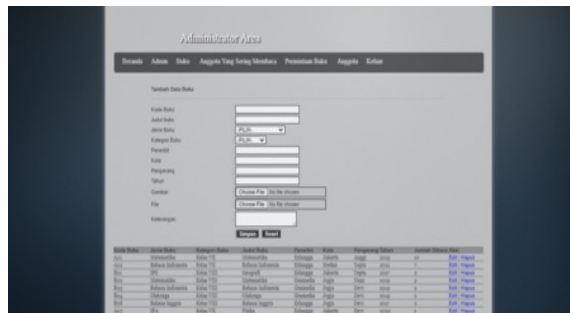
Administrator Area

Beranda Admin Buku Anggota Yang Sering Membaca Peminjaman Buku Anggota Keluar

Tambah Data Buku

Kode Buku
Judul buku
Jenis Buku PILIH
Kategori Buku PILIH
Penerbit
Kota
Pengarang
Tahun
Gambar Choose File No file chosen
File Choose File No file chosen
Keterangan

Simpan Reset

| Kode Buku | Jenis Buku | Kategori Buku | Judul Buku | Penerbit | Kota | Pengarang | Tahun | Jumlah Dibaca | Aksi |
|---|---|---|---|---|---|---|---|---|---|
| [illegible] | Matematika | Kelas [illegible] | Matematika | Erlangga | Jakarta | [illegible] | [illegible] | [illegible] | Edit Hapus |
| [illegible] | Bahasa Indonesia | Kelas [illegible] | Bahasa Indonesia | Erlangga | Jakarta | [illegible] | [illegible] | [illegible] | Edit Hapus |
| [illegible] | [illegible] | Kelas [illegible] | Geografi | Erlangga | Jakarta | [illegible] | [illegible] | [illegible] | Edit Hapus |
| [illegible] | Matematika | Kelas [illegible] | Matematika | Erlangga | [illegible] | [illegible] | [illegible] | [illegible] | Edit Hapus |
| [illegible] | Bahasa Indonesia | Kelas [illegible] | Bahasa Indonesia | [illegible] | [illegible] | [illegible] | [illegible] | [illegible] | Edit Hapus |
| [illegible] | Olahraga | Kelas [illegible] | Olahraga | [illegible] | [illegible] | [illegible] | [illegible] | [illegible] | Edit Hapus |
| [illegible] | Bahasa Inggris | Kelas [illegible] | Bahasa Inggris | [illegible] | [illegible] | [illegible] | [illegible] | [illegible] | Edit Hapus |
| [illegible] | IPA | Kelas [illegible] | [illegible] | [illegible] | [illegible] | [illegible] | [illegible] | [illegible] | Edit Hapus |